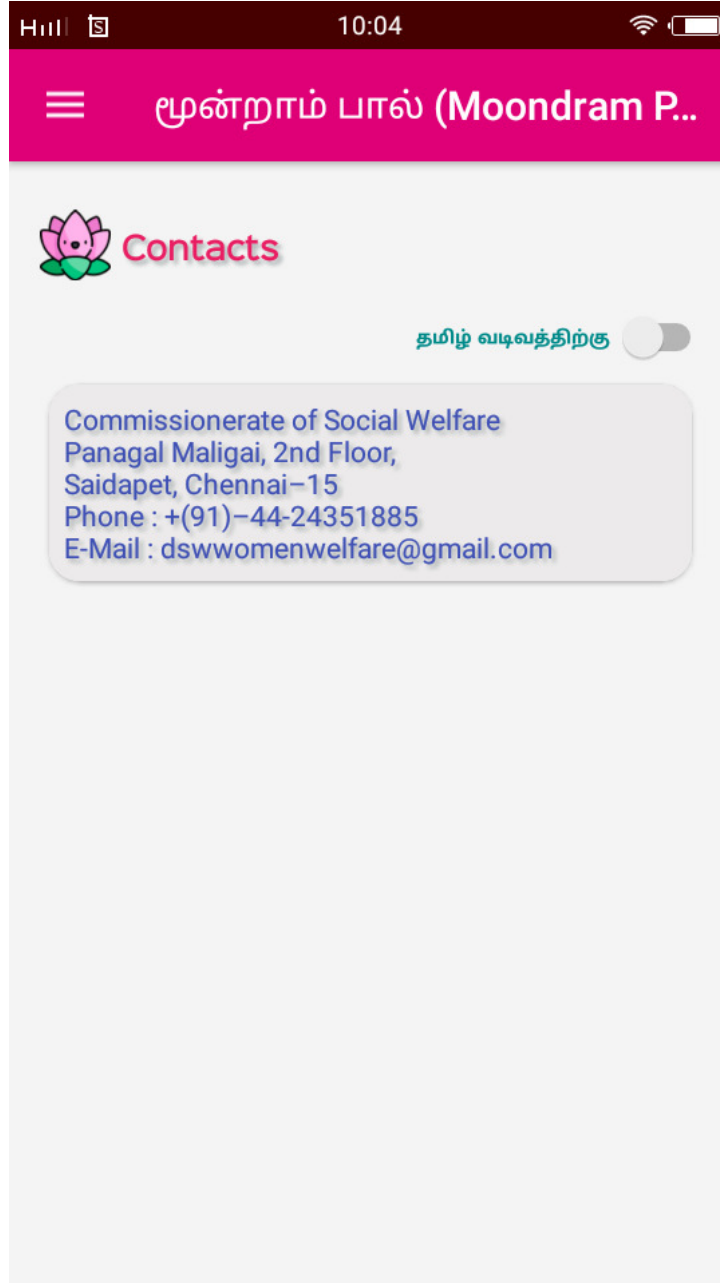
H 10:04

மூன்றாம் பால் (Moondram P...

Contacts

தமிழ் வடிவத்திற்கு

Commissionerate of Social Welfare
Panagal Maligai, 2nd Floor,
Saidapet, Chennai–15
Phone : +(91)–44-24351885
E-Mail : dswwomenwelfare@gmail.com